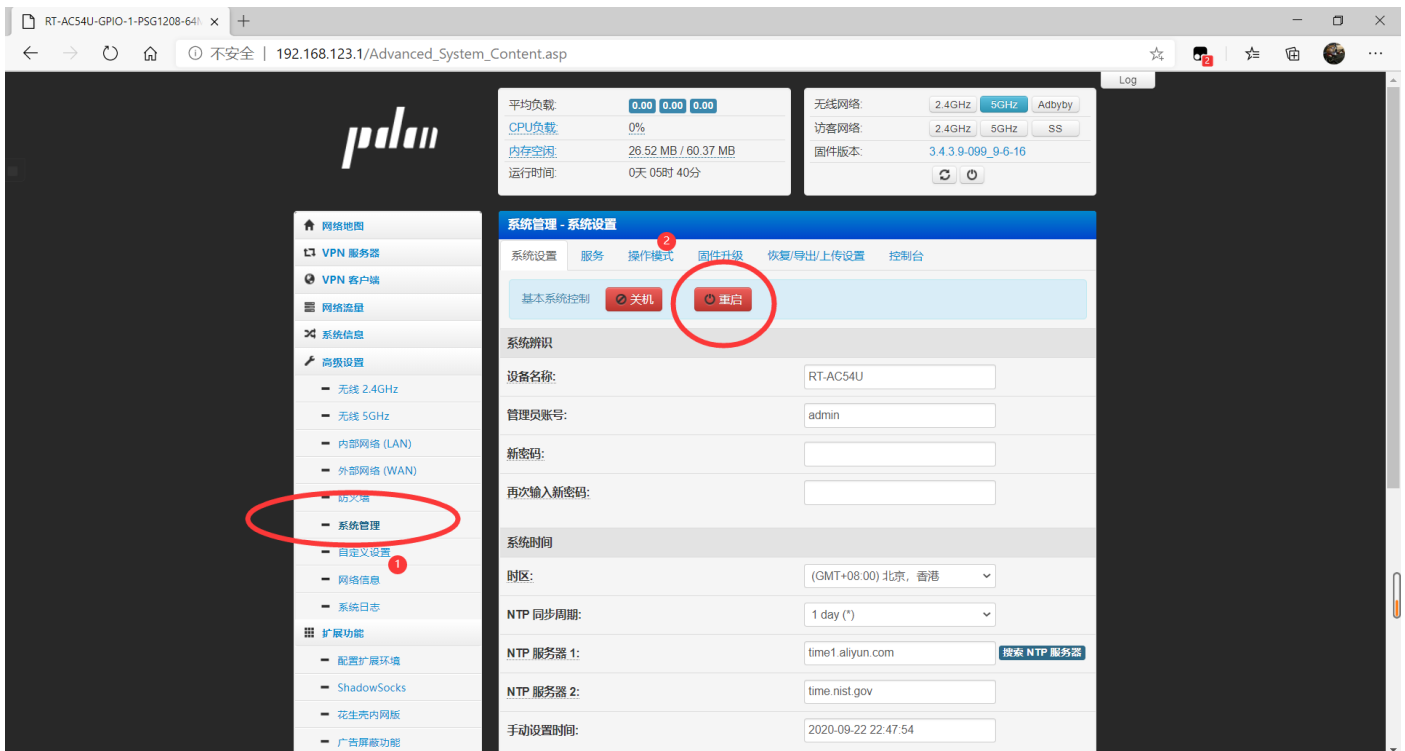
RT-AC54U-GPIO-1-PSG1208-64 ×
不安全 | 192.168.123.1/Advanced_System_Content.asp

Log

padavan

平均负载: 0.00 0.00 0.00
CPU负载: 0%
内存空闲: 26.52 MB / 60.37 MB
运行时间: 0天 05时 40分

无线网络: 2.4GHz 5GHz Adbyby
访客网络: 2.4GHz 5GHz SS
固件版本: 3.4.3.9-099_9-6-16

网络地图
VPN 服务器
VPN 客户端
网络流量
系统信息
高级设置
无线 2.4GHz
无线 5GHz
内部网络 (LAN)
外部网络 (WAN)
防火墙
系统管理
自定义设置
1
网络信息
系统日志
扩展功能
配置扩展环境
ShadowSocks
花生壳内网版
广告屏蔽功能

系统管理 - 系统设置
系统设置 服务 操作模式 2 固件升级 恢复/导出/上传设置 控制台
基本系统控制 关机 重启
系统辨识
设备名称: RT-AC54U
管理员账号: admin
新密码:
再次输入新密码:
系统时间
时区: (GMT+08:00) 北京，香港
NTP 同步周期: 1 day (*)
NTP 服务器 1: time1.aliyun.com 搜索 NTP 服务器
NTP 服务器 2: time.nist.gov
手动设置时间: 2020-09-22 22:47:54